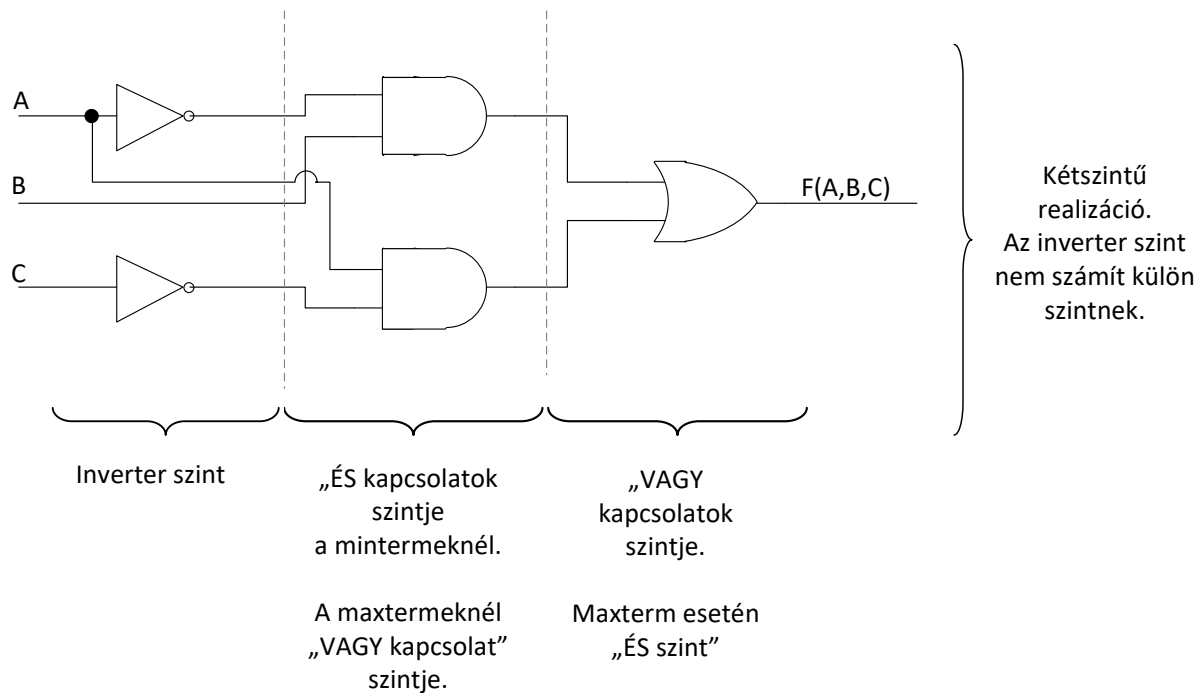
A

B

C

F(A,B,C)

Kétszintű realizáció. Az inverter szint nem számít külön szintnek.

Inverter szint

„ÉS kapcsolatok szintje a mintermeknél.

A maxtermeknél „VAGY kapcsolat” szintje.

„VAGY kapcsolatok szintje.

Maxterm esetén „ÉS szint”